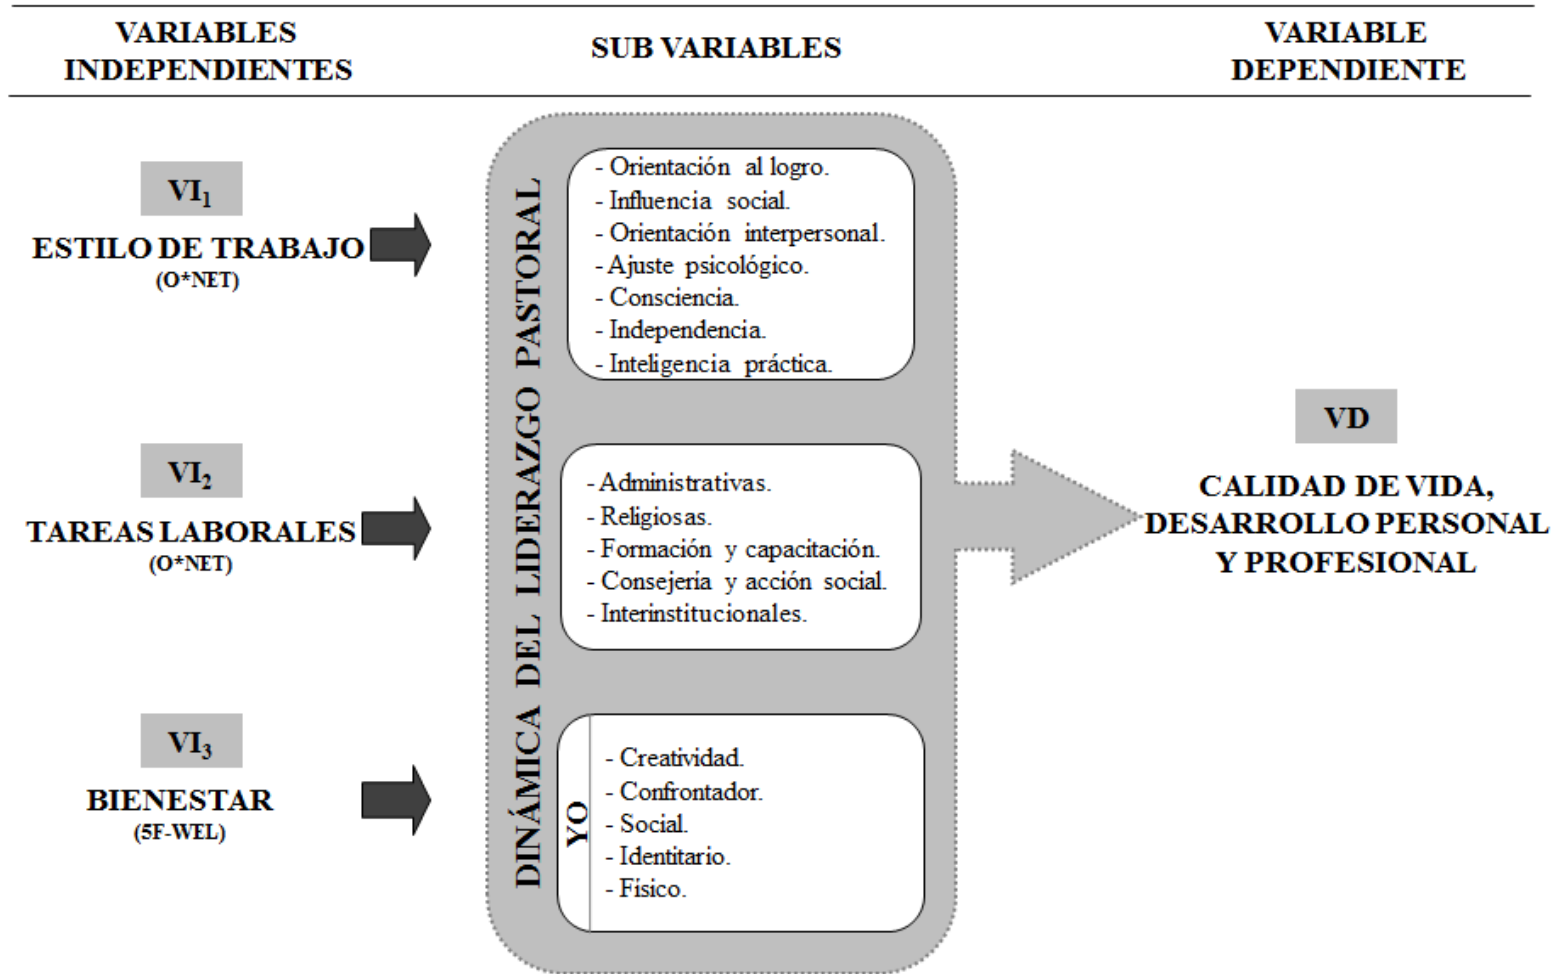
VARIABLES INDEPENDIENTES

SUB VARIABLES

VARIABLE DEPENDIENTE

$VI_1$
ESTILO DE TRABAJO
(O*NET)

$VI_2$
TAREAS LABORALES
(O*NET)

$VI_3$
BIENESTAR
(5F-WEL)

DINÁMICA DEL LIDERAZGO PASTORAL

- Orientación al logro.
- Influencia social.
- Orientación interpersonal.
- Ajuste psicológico.
- Consciencia.
- Independencia.
- Inteligencia práctica.

- Administrativas.
- Religiosas.
- Formación y capacitación.
- Consejeria y acción social.
- Interinstitucionales.

YO
- Creatividad.
- Confrontador.
- Social.
- Identitario.
- Físico.

VD
CALIDAD DE VIDA, DESARROLLO PERSONAL Y PROFESIONAL